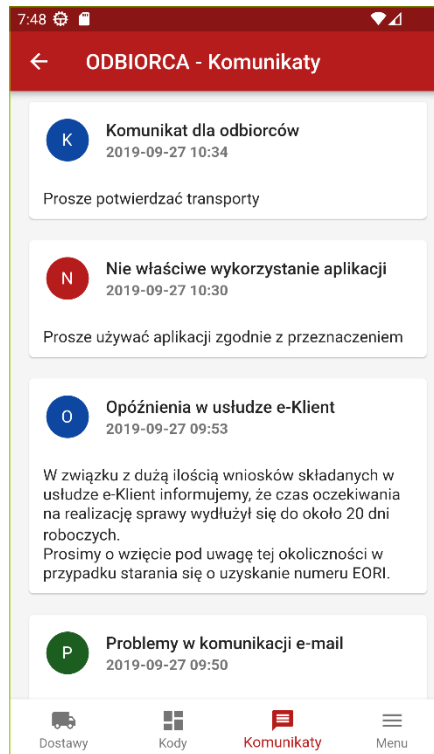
7:48

ODBIORCA - Komunikaty

K
Komunikat dla odbiorców
2019-09-27 10:34

Prosze potwierdzać transporty

N
Nie właściwe wykorzystanie aplikacji
2019-09-27 10:30

Prosze używać aplikacji zgodnie z przeznaczeniem

O
Opóźnienia w usłudze e-Klient
2019-09-27 09:53

W związku z dużą ilością wniosków składanych w usłudze e-Klient informujemy, że czas oczekiwania na realizację sprawy wydłużył się do około 20 dni roboczych.
Prosimy o wzięcie pod uwagę tej okoliczności w przypadku starania się o uzyskanie numeru EORI.

P
Problemy w komunikacji e-mail
2019-09-27 09:50

Dostawy
Kody
Komunikaty
Menu